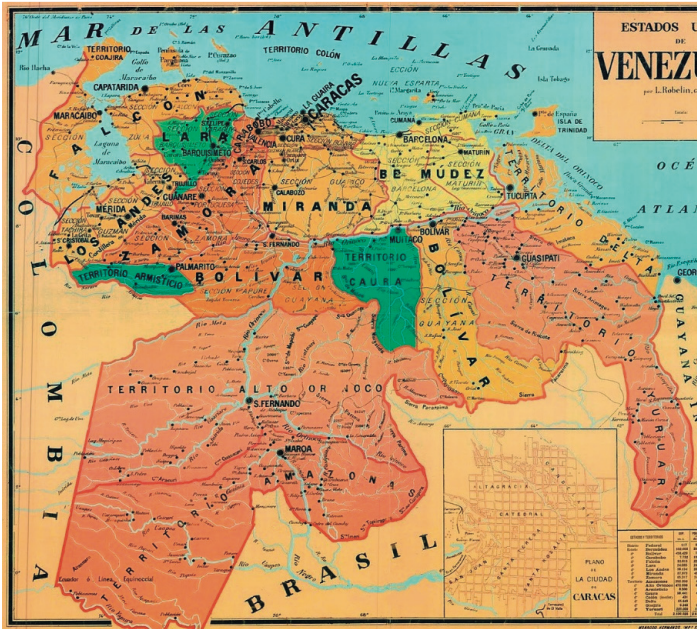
MAR DE LAS ANTILLAS

ESTADOS U

VENEZU

por L. Robelin

TERRITORIO GOAJIRA

TERRITORIO COLÓN

CAPATARIDA

MARACAIBO

Laguna de Maracaibo

FALCON

LARA

BARQUISIMETO

CARABOBO

CARACAS

LA GUAIRA

CURA

CUMANA

BARCELONA

MATURIN

SECCIÓN

NUEVA ESPARTA

ISLA DE TRINIDAD

La Granada

Isla Tobago

BERMUDEZ

MIRANDA

CALABOZO

TUCUPITA

DELTA DEL ORINOCO

TERRITORIO

MERIDA

LOS ANDES

ZAMORA

BARINAS

S. FERNANDO

MUITACO

BOLIVAR

GUASIPATI

TERRITORIO ARMISTICIO

PALMARITO

BOLIVAR

TERRITORIO CAURA

GUAYANA

SECCIÓN APURE

COLOMBIA

TERRITORIO ALTO ORINOCO

S. FERNANDO

MAROA

AMAZONAS

BRASIL

Ecuador ó Linea Equinoccial

ATLA

OCÉ

PLANO DE LA CIUDAD DE CARACAS

CATEDRAL